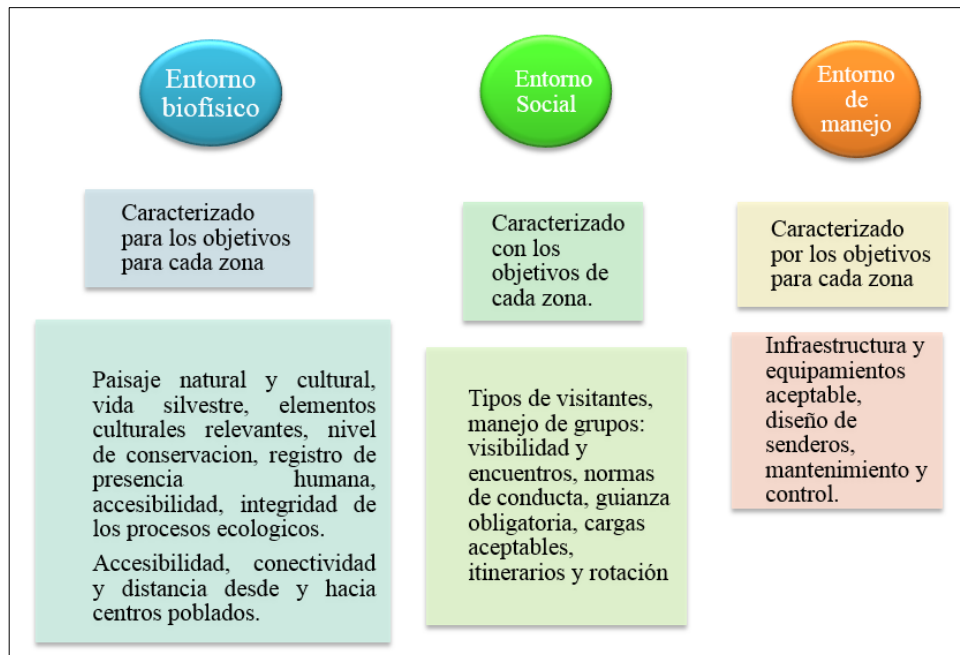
Entorno biofisico

Entorno Social

Entorno de manejo

Caracterizado para los objetivos para cada zona

Paisaje natural y cultural, vida silvestre, elementos culturales relevantes, nivel de conservacion, registro de presencia humana, accesibilidad, integridad de los procesos ecologicos.

Accesibilidad, conectividad y distancia desde y hacia centros poblados.

Caracterizado con los objetivos de cada zona.

Tipos de visitantes, manejo de grupos: visibilidad y encuentros, normas de conducta, guianza obligatoria, cargas aceptables, itinerarios y rotación

Caracterizado por los objetivos para cada zona

Infraestructura y equipamientos aceptable, diseño de senderos, mantenimiento y control.